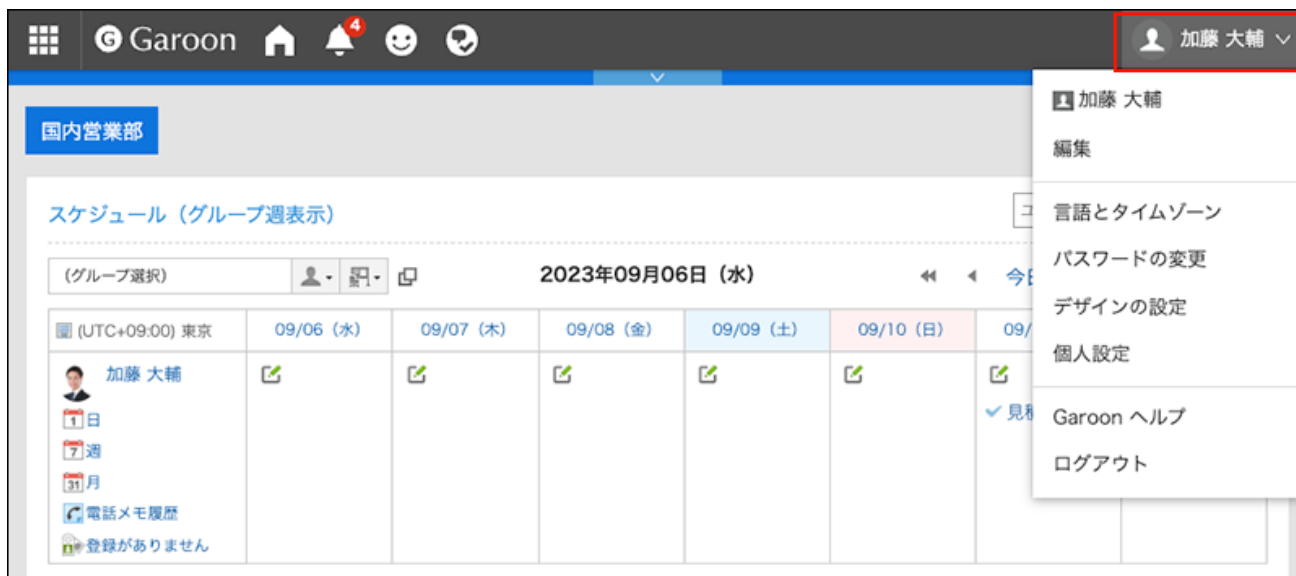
Garoon 4 加藤 大輔

国内営業部

スケジュール（グループ週表示）

(グループ選択)

2023年09月06日（水）

今日

| (UTC+09:00) 東京 | 09/06（水） | 09/07（木） | 09/08（金） | 09/09（土） | 09/10（日） | 09/ |
|---|---|---|---|---|---|---|
| 加藤 大輔 1 日 7 週 31 月 電話メモ履歴 登録がありません | | | | | | 見積 |

加藤 大輔
編集
言語とタイムゾーン
パスワードの変更
デザインの設定
個人設定
Garoon ヘルプ
ログアウト